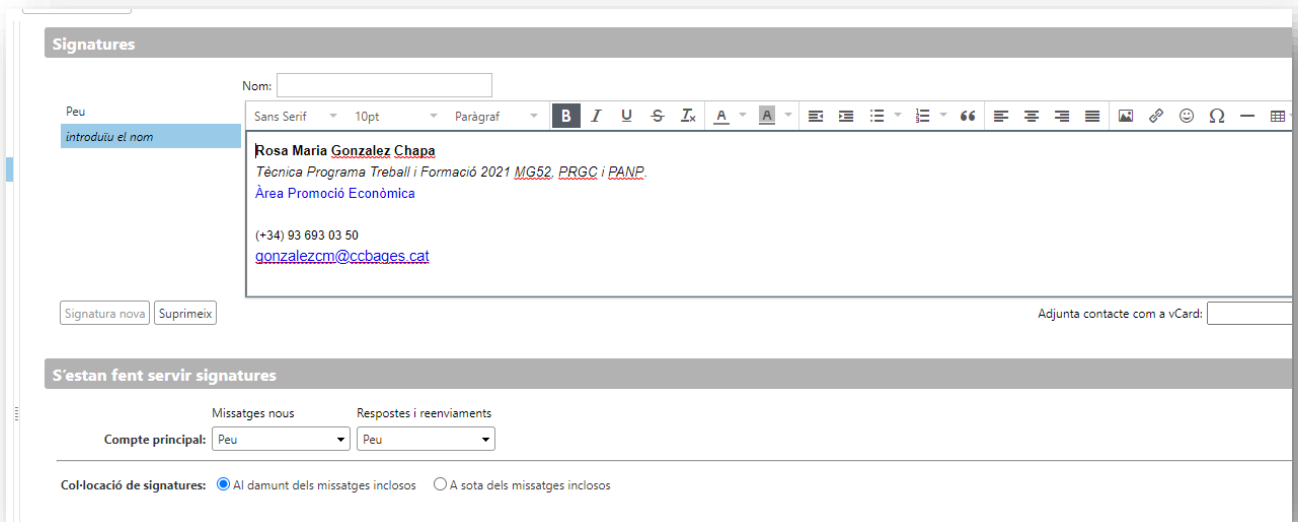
Signatures

Nom:

Peu
introduïu el nom

Sans Serif 10pt Paràgraf

Rosa Maria Gonzalez Chapa
Tècnica Programa Treball i Formació 2021 MG52, PRGC i PANP.
Àrea Promoció Econòmica

(+34) 93 693 03 50
gonzalezcm@ccbages.cat

Signatura nova Suprimeix

Adjunta contacte com a vCard:

S'estan fent servir signatures

Missatges nous Respostes i reenviaments

Compte principal: Peu Peu

Col·locació de signatures: Al damunt dels missatges inclosos A sota dels missatges inclosos